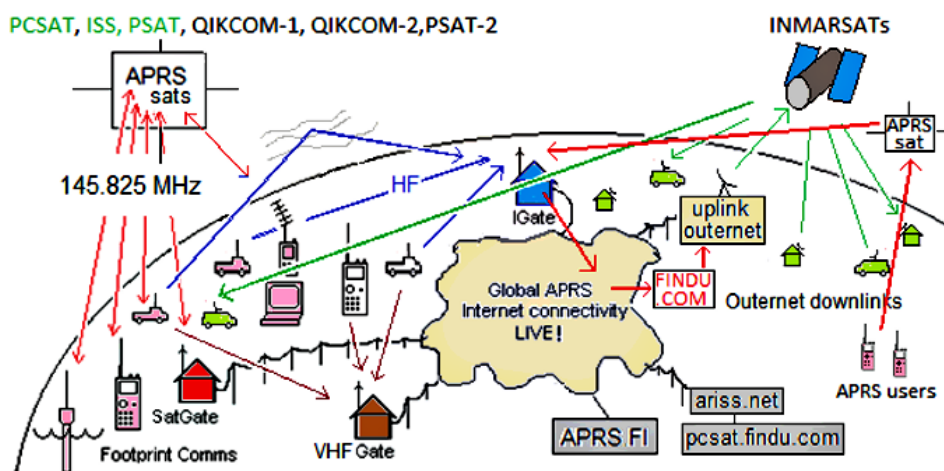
PCSAT, ISS, PSAT, QIKCOM-1, QIKCOM-2,PSAT-2

INMARSATs

APRS sats

APRS sat

145.825 MHz

HF

IGate

uplink outernet

Global APRS Internet connectivity LIVE!

FINDU COM

Outernet downlinks

SatGate

Footprint Comms

VHF Gate

ariss.net

APRS FI

pcsat.findu.com

APRS users